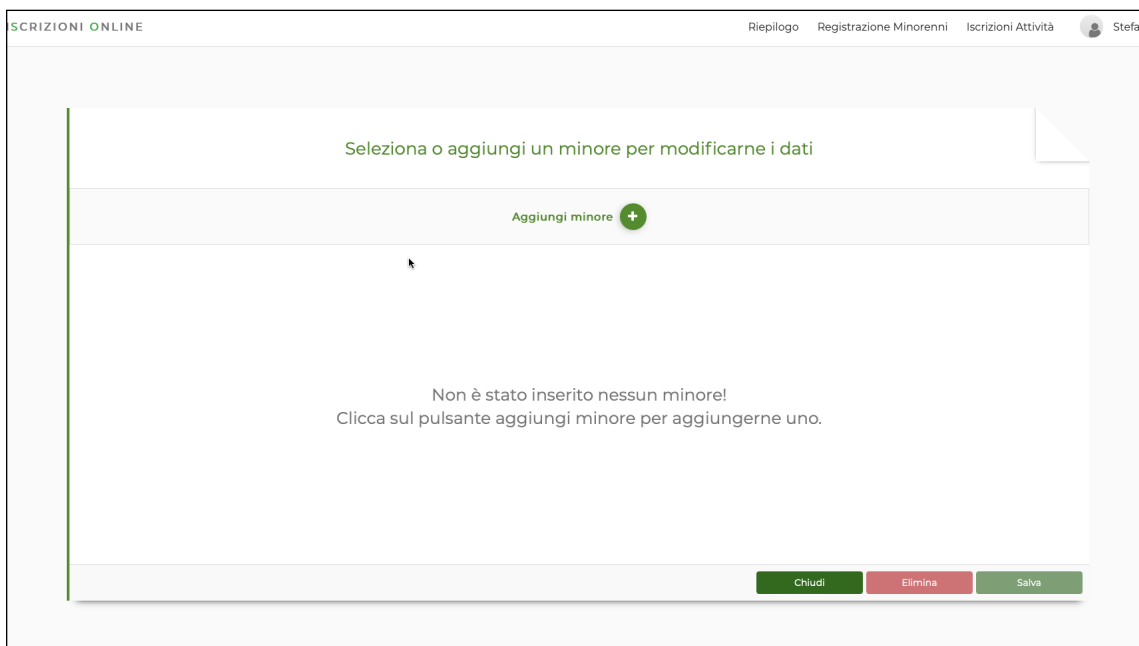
SCRIZIONI ONLINE

Riepilogo Registrazione Minorenni Iscrizioni Attività Stefa

Seleziona o aggiungi un minore per modificarne i dati

Aggiungi minore +

Non è stato inserito nessun minore!
Clicca sul pulsante aggiungi minore per aggiungerne uno.

Chiudi Elimina Salva